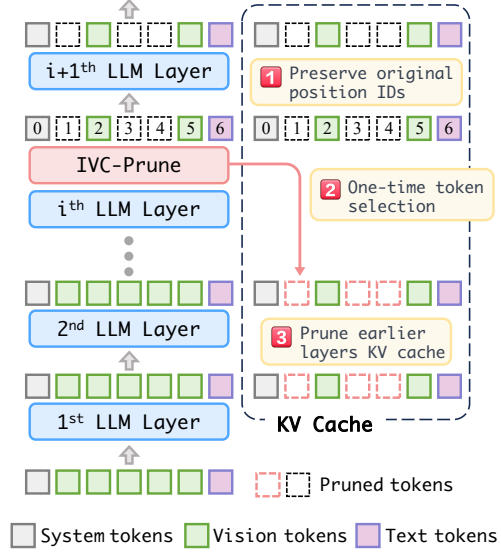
i+1$^{th}$ LLM Layer

1 Preserve original position IDs

0 1 2 3 4 5 6

0 1 2 3 4 5 6

IVC-Prune

2 One-time token selection

i$^{th}$ LLM Layer

2$^{nd}$ LLM Layer

3 Prune earlier layers KV cache

1$^{st}$ LLM Layer

KV Cache

Pruned tokens

System tokens Vision tokens Text tokens